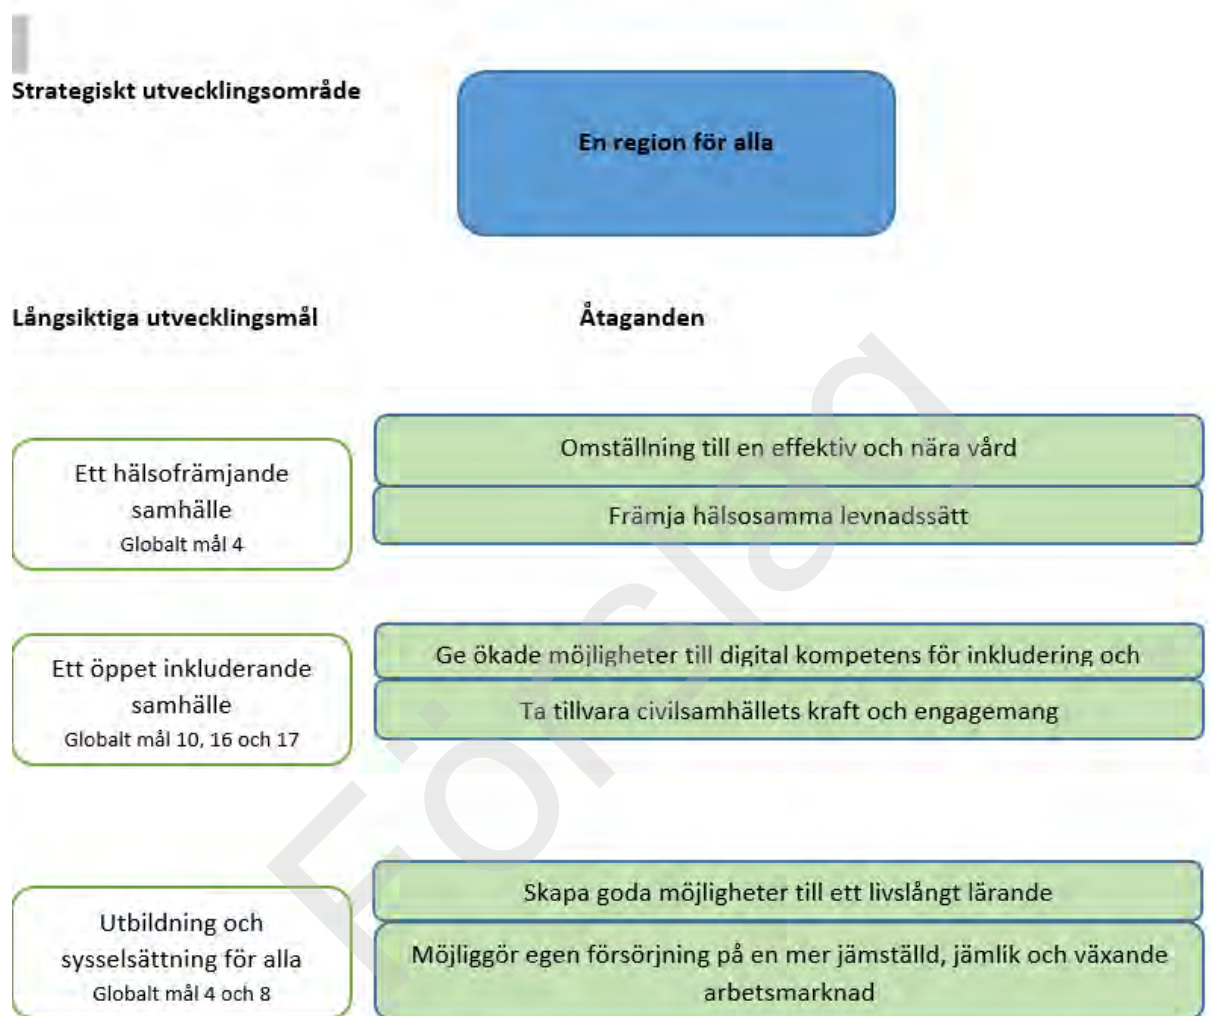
Strategiskt utvecklingsområde

En region för alla

Långsiktiga utvecklingsmål

Åtaganden

Ett hälsofrämjande samhälle
Globalt mål 4

Omställning till en effektiv och nära vård

Främja hälsosamma levnadssätt

Ett öppet inkluderande samhälle
Globalt mål 10, 16 och 17

Ge ökade möjligheter till digital kompetens för inkludering och

Ta tillvara civilsamhällets kraft och engagemang

Utbildning och sysselsättning för alla
Globalt mål 4 och 8

Skapa goda möjligheter till ett livslångt lärande

Möjliggör egen försörjning på en mer jämställd, jämlik och växande arbetsmarknad

Förslag